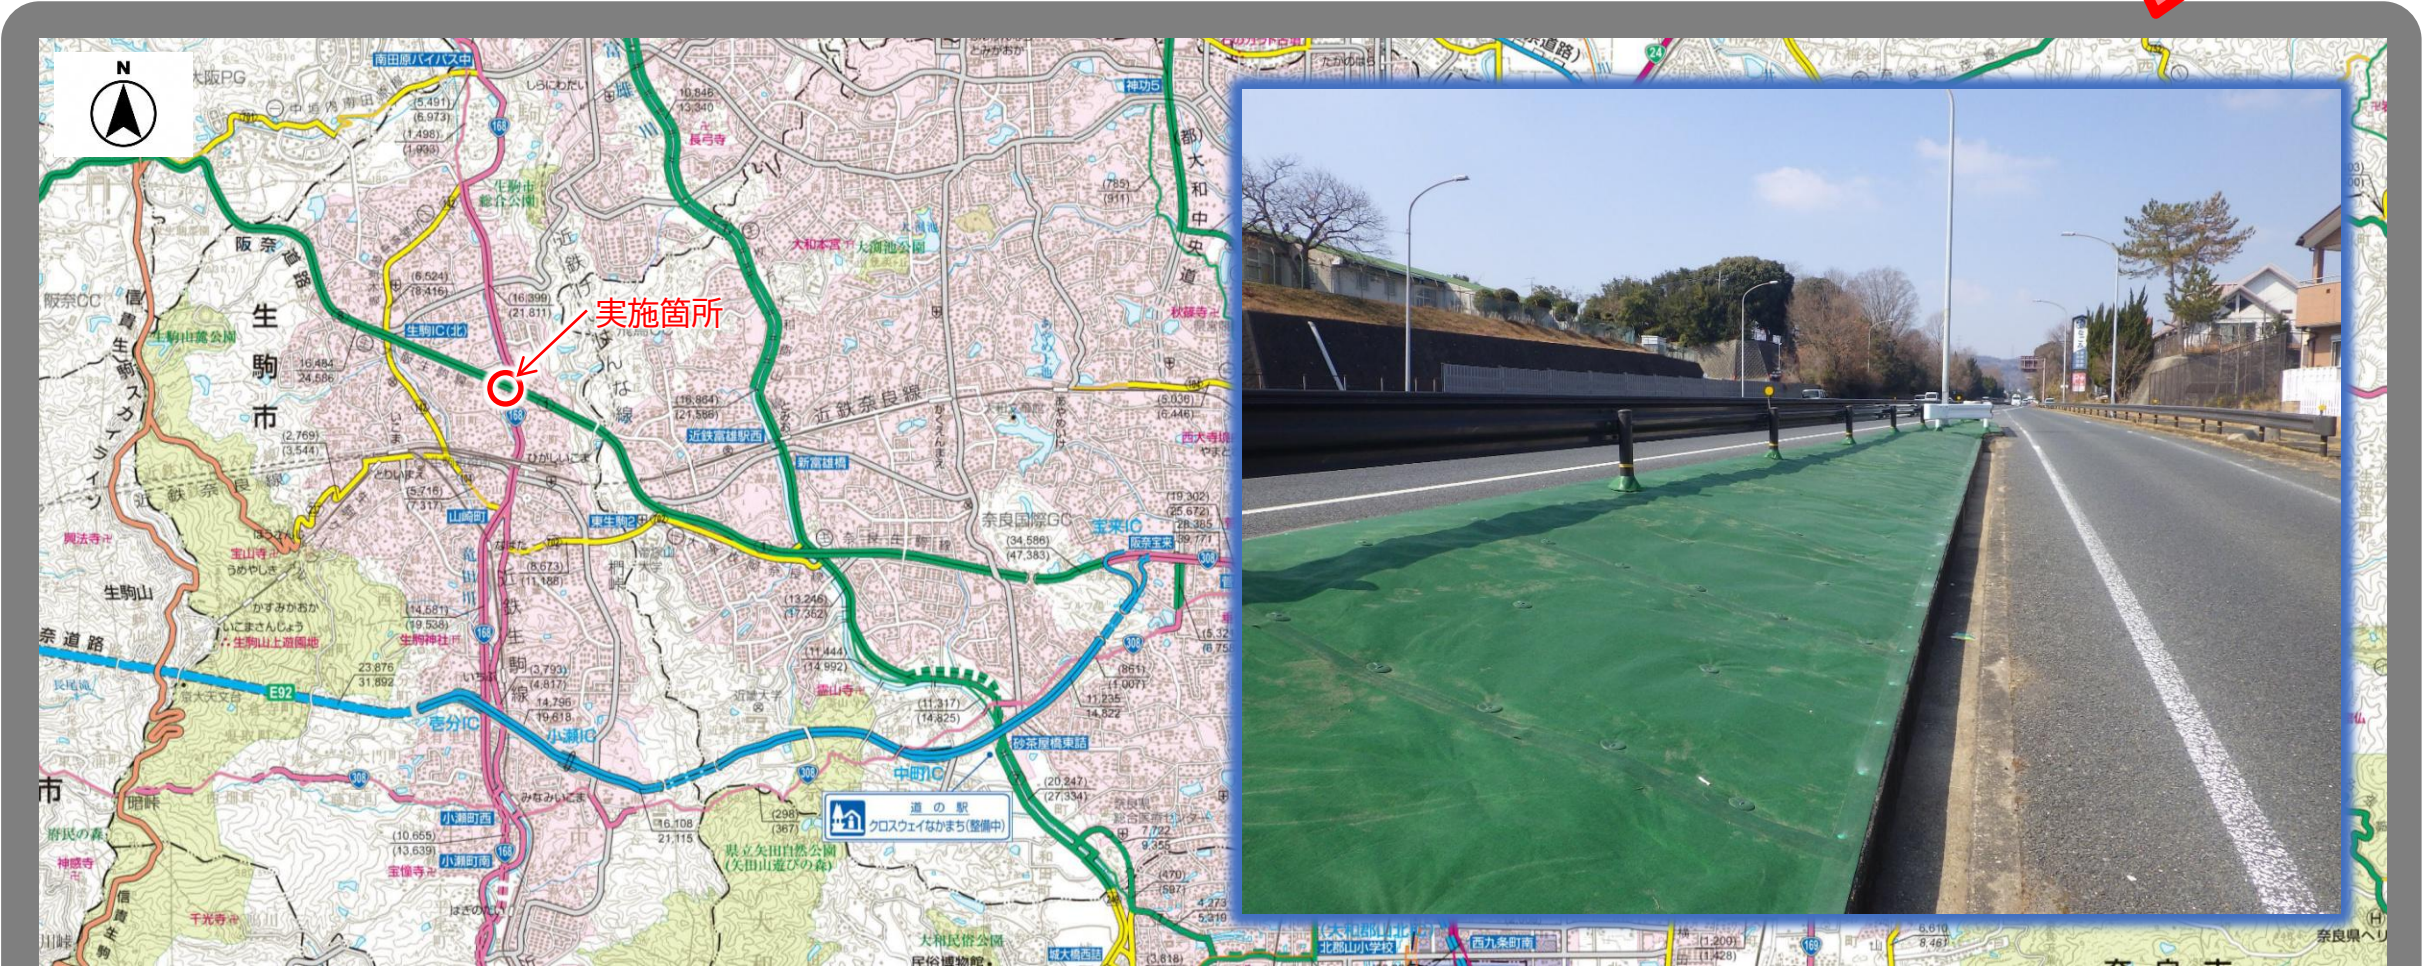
N

実施箇所

南田原バイパス中
阪奈道路
生駒市
生駒IC(北)
近鉄奈良線
近鉄富雄駅西
新富雄橋
東生駒2
山崎町
奈良国際GC
宝来IC
阪奈宝来
壱分IC
小瀬IC
中町IC
砂茶屋橋東詰
小瀬町西
小瀬町南
道の駅
クロスウェイなかまち(整備中)
県立矢田自然公園(矢田山遊びの森)
生駒山上遊園地
宝山寺
生駒山
大和中央道
西大寺北
大和郡山市
西九条町南
北郡山小学校
E92
168
308
24
169